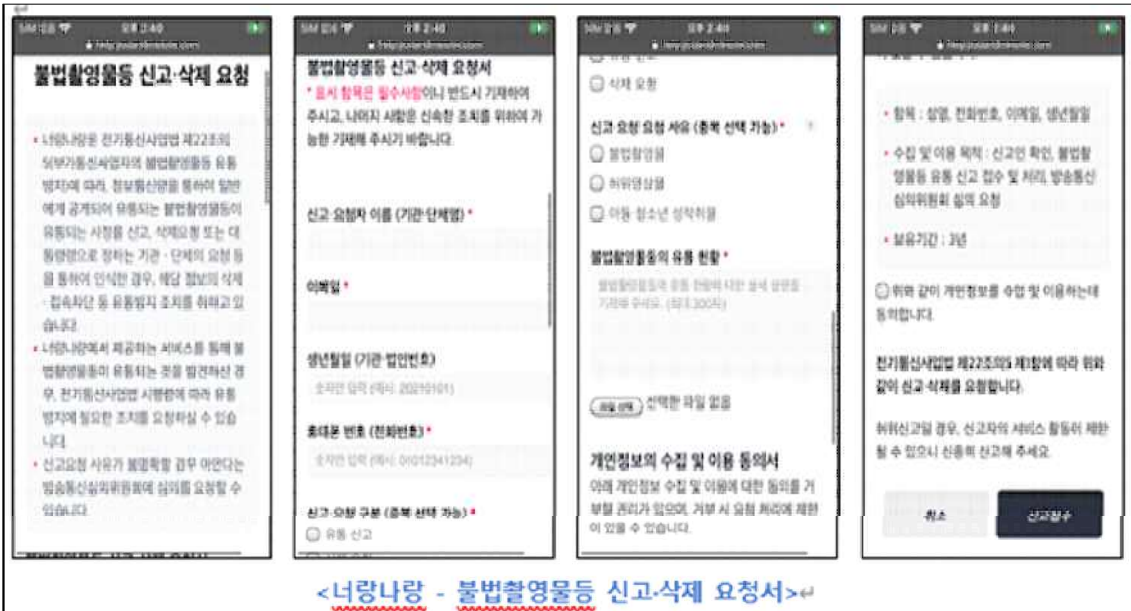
SIM 없음 오후 2:40
불법촬영물등 신고·삭제 요청

• 너랑나랑은 전기통신사업법 제22조의5(부가통신사업자의 불법촬영물등 유통방지)에 따라, 정보통신망을 통하여 일반에게 공개되어 유통되는 불법촬영물등이 유통되는 사정을 신고, 삭제요청 또는 대통령령으로 정하는 기관·단체의 요청 등을 통하여 인식한 경우, 해당 정보의 삭제·접속차단 등 유통방지 조치를 취하고 있습니다.

• 너랑나랑에서 제공하는 서비스를 통해 불법촬영물등이 유통되는 것을 발견하신 경우, 전기통신사업법 시행령에 따라 유통방지에 필요한 조치를 요청하실 수 있습니다.

• 신고요청 사유가 불명확할 경우 이런다는 방송통신심의위원회에 심의를 요청할 수 있습니다.

SIM 없음 오후 2:40
불법촬영물등 신고·삭제 요청서
* 표시 항목은 필수사항이니 반드시 기재하여 주시고, 나머지 사항은 신속한 조치를 위하여 가능한 기재해 주시기 바랍니다.

신고·요청자 이름 (기관·단체명) *

이메일 *

생년월일 (기관·법인번호)
숫자만 입력 (예시: 20210101)

휴대폰 번호 (전화번호) *
숫자만 입력 (예시: 01012341234)

신고·요청 구분 (중복 선택 가능) *
유통 신고

SIM 없음 오후 2:40
삭제 요청

신고·요청 사유 (중복 선택 가능) *
불법촬영물
허위영상물
아동·청소년 성착취물

불법촬영물등의 유통 현황 *
불법촬영물등의 유통 현황에 대한 상세 설명을 기재해 주세요. (최대 300자)

파일 선택 선택된 파일 없음

개인정보의 수집 및 이용 동의서
아래 개인정보 수집 및 이용에 대한 동의를 거부할 권리가 있으며, 거부 시 요청 처리에 제한이 있을 수 있습니다.

SIM 없음 오후 2:40
• 항목 : 성명, 전화번호, 이메일, 생년월일
• 수집 및 이용 목적 : 신고인 확인, 불법촬영물등 유통 신고 접수 및 처리, 방송통신심의위원회 심의 요청
• 보유기간 : 3년

위와 같이 개인정보를 수집 및 이용하는데 동의합니다.

전기통신사업법 제22조의5 제1항에 따라 위와 같이 신고·삭제를 요청합니다.

허위신고일 경우, 신고자의 서비스 활동이 제한될 수 있으니 신중히 신고해 주세요.

취소 신고접수

<너랑나랑 - 불법촬영물등 신고·삭제 요청서>